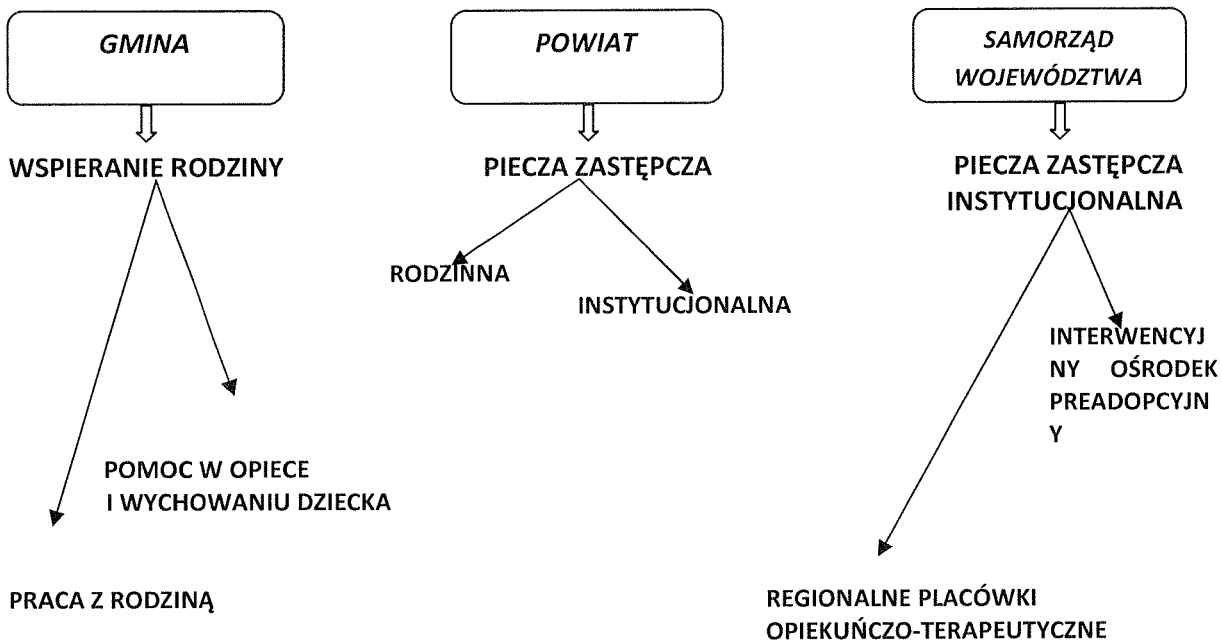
GMINA

WSPIERANIE RODZINY

POMOC W OPIECE
I WYCHOWANIU DZIECKA

PRACA Z RODZINĄ

POWIAT

PIECZA ZASTĘPCZA

RODZINNA

INSTYTUCJONALNA

SAMORZĄD WOJEWÓDZTWA

PIECZA ZASTĘPCZA INSTYTUCJONALNA

INTERWENCYJNY OŚRODEK PREADOPCYJNY

REGIONALNE PLACÓWKI OPIEKUŃCZO-TERAPEUTYCZNE